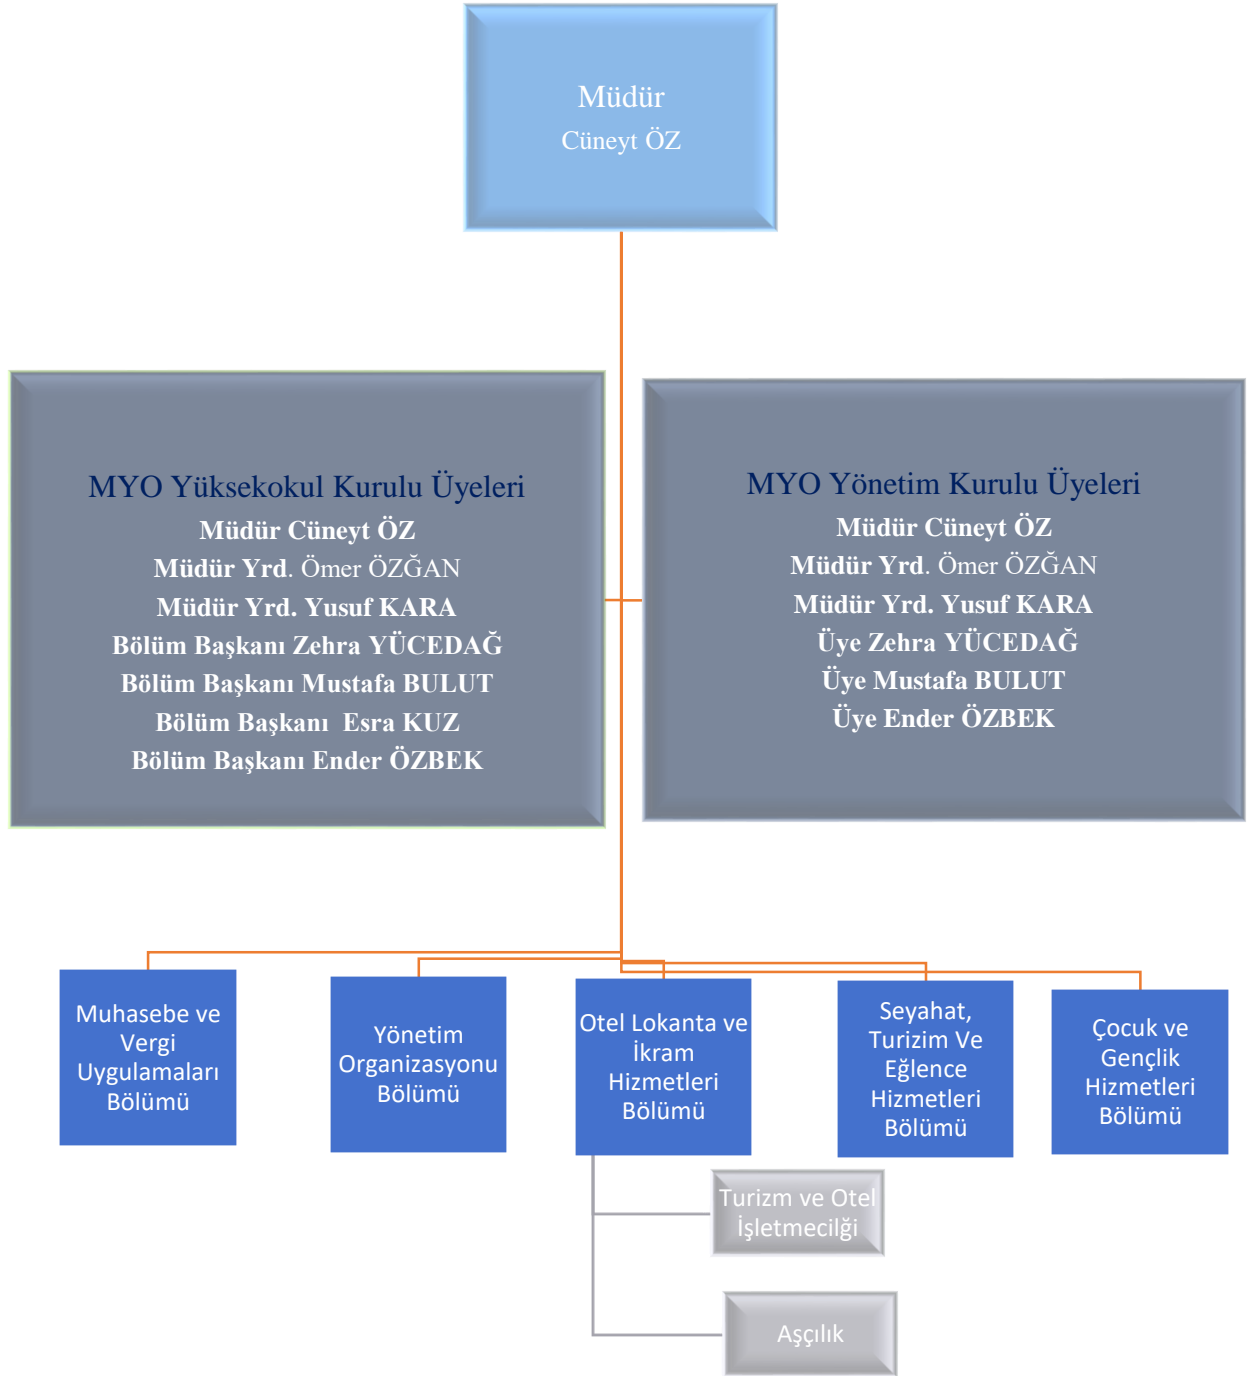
Müdür
Cüneyt ÖZ

MYO Yüksekokul Kurulu Üyeleri
Müdür Cüneyt ÖZ
Müdür Yrd. Ömer ÖZĞAN
Müdür Yrd. Yusuf KARA
Bölüm Başkanı Zehra YÜCEDAĞ
Bölüm Başkanı Mustafa BULUT
Bölüm Başkanı Esra KUZ
Bölüm Başkanı Ender ÖZBEK

MYO Yönetim Kurulu Üyeleri
Müdür Cüneyt ÖZ
Müdür Yrd. Ömer ÖZĞAN
Müdür Yrd. Yusuf KARA
Üye Zehra YÜCEDAĞ
Üye Mustafa BULUT
Üye Ender ÖZBEK

Muhasebe ve Vergi Uygulamaları Bölümü

Yönetim Organizasyonu Bölümü

Otel Lokanta ve İkram Hizmetleri Bölümü

Seyahat, Turizim Ve Eğlence Hizmetleri Bölümü

Çocuk ve Gençlik Hizmetleri Bölümü

Turizm ve Otel İşletmecilği

Aşçılık